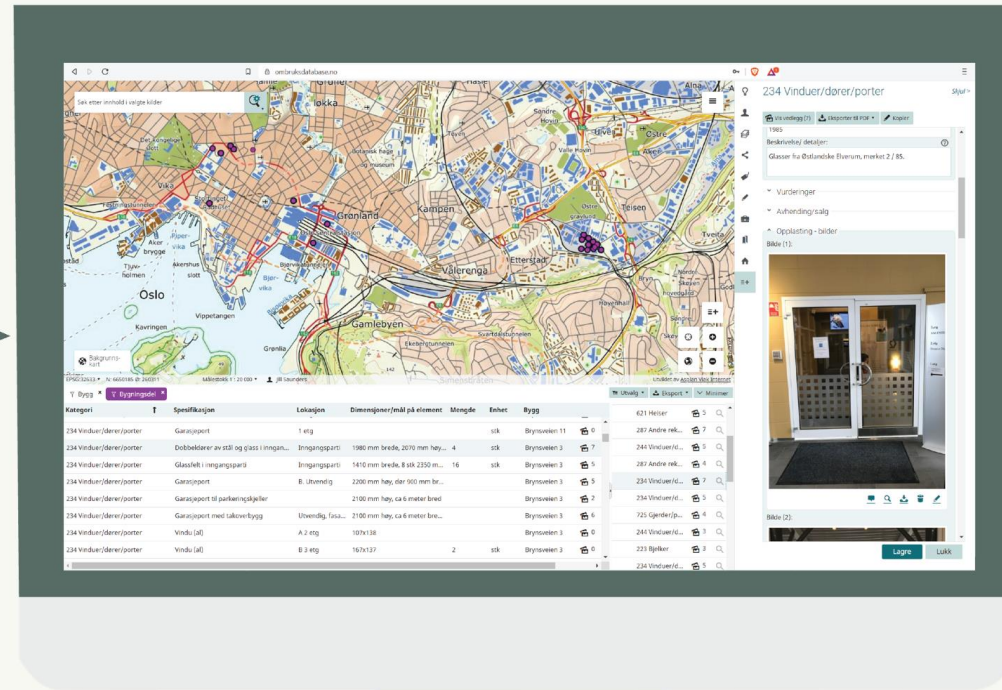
ombruksdatabase.no

Søk etter innhold i valgte kilder

Grønland
Kampen
Etterstad
Vålerenga
Oslo
Aker brygge
Akershus slott
Tjuvholmen
Vippetangen
Kavringen
Gamlebyen
Grønlia
Bjørvika
Helsfyr
Teisen
Tveita
Østre
Sinsen
Løkka
Vika
Ekebergtunnelen
Svartdalstunnelen

Bakgrunnskart
EPSG:32633
Målestokk 1 : 20 000
Jill Saunders

Bygg
Bygningsdel
Utvalg
Eksport
Minimer

| Kategori | Spesifikasjon | Lokasjon | Dimensjoner/mål på element | Mengde | Enhet | Bygg | |
|---|---|---|---|---|---|---|---|
| 234 Vinduer/dører/porter | Garasjeport | 1 etg | | | stk | Brynsveien 11 | 0 |
| 234 Vinduer/dører/porter | Dobbeltdører av stål og glass i inngan... | Inngangsparti | 1980 mm brede, 2070 mm høy... | 4 | stk | Brynsveien 3 | 7 |
| 234 Vinduer/dører/porter | Glassfelt i inngangsparti | Inngangsparti | 1410 mm brede, 8 stk 2350 m... | 16 | stk | Brynsveien 3 | 5 |
| 234 Vinduer/dører/porter | Garasjeport | B. Utvendig | 2200 mm høy, dør 900 mm br... | | | Brynsveien 3 | 5 |
| 234 Vinduer/dører/porter | Garasjeport til parkeringskjeller | | 2100 mm høy, ca 6 meter bred | | | Brynsveien 3 | 2 |
| 234 Vinduer/dører/porter | Garasjeport med takoverbygg | Utvendig, fasa... | 2100 mm høy, ca 6 meter bred | | | Brynsveien 3 | 6 |
| 234 Vinduer/dører/porter | Vindu (all) | A 2 etg | 107x138 | | | Brynsveien 3 | 0 |
| 234 Vinduer/dører/porter | Vindu (all) | B 3 etg | 167x137 | 2 | stk | Brynsveien 3 | 0 |

621 Heiser 5
287 Andre rek... 3
244 Vinduer/d... 5
287 Andre rek... 4
234 Vinduer/d... 7
234 Vinduer/d... 5
725 Gjerder/p... 4
234 Vinduer/d... 3
223 Bjelker 3
234 Vinduer/d... 5

234 Vinduer/dører/porter
Skjul
Vis vedlegg (7)
Eksporter til PDF
Kopier
1985
Beskrivelse/ detaljer:
Glasser fra Østlandske Elverum, merket 2 / 85.
Vurderinger
Avhending/salg
Opplasting - bilder
Bilde (1):
Bilde (2):
Lagre
Lukk